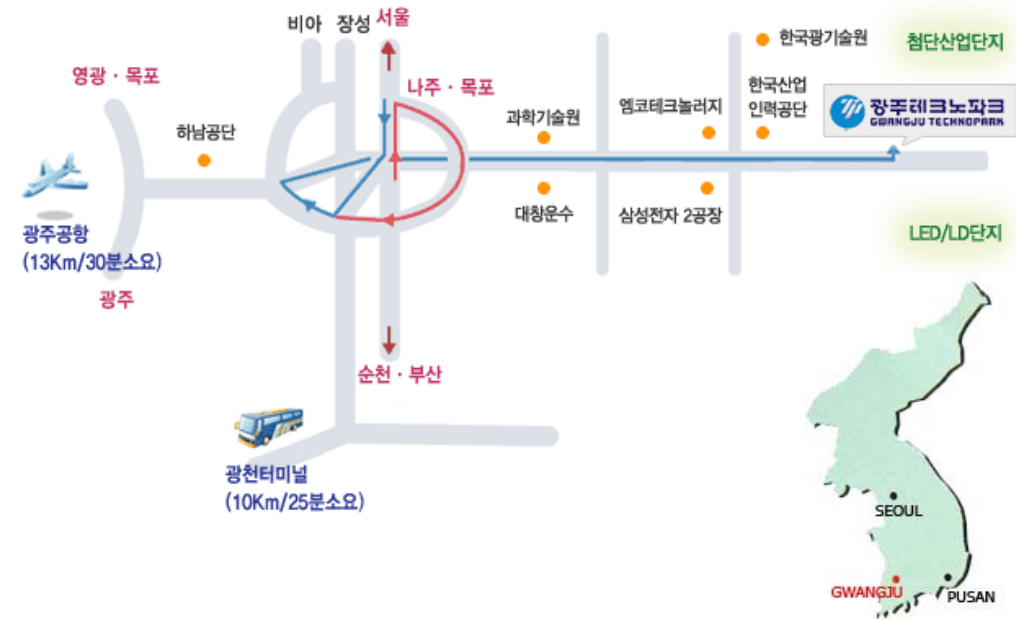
비아 장성 서울

영광 · 목포

나주 · 목포

한국광기술원

첨단산업단지

하남공단

과학기술원

엠코테크놀러지

한국산업 인력공단

광주테크노파크
GWANGJU TECHNOPARK

대창운수

삼성전자 2공장

광주공항
(13Km/30분소요)

광주

LED/LD단지

순천 · 부산

광천터미널
(10Km/25분소요)

SEOUL

GWANGJU

PUSAN